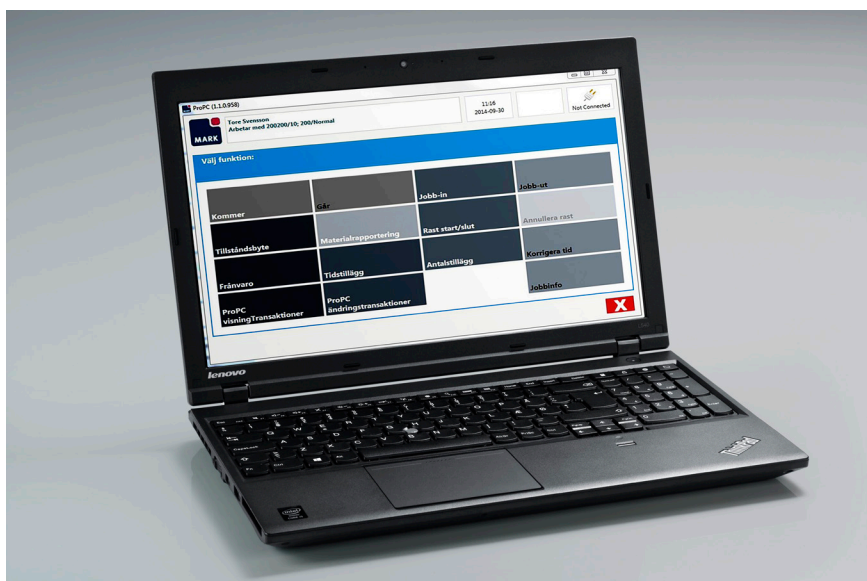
ProPC (1.1.0.958)

MARK

Tore Svensson
Arbetar med 200200/10; 200/Normal

11:16
2014-09-30

Not Connected

Välj funktion:

Kommer

Går

Jobb-in

Jobb-ut

Tillståndsbyte

Materialrapportering

Rast start/slut

Annullera rast

Frånvaro

Tidstillägg

Antalstillägg

Korrigera tid

ProPC visningTransaktioner

ProPC ändringstransaktioner

Jobbinfo

X

lenovo

ThinkPad